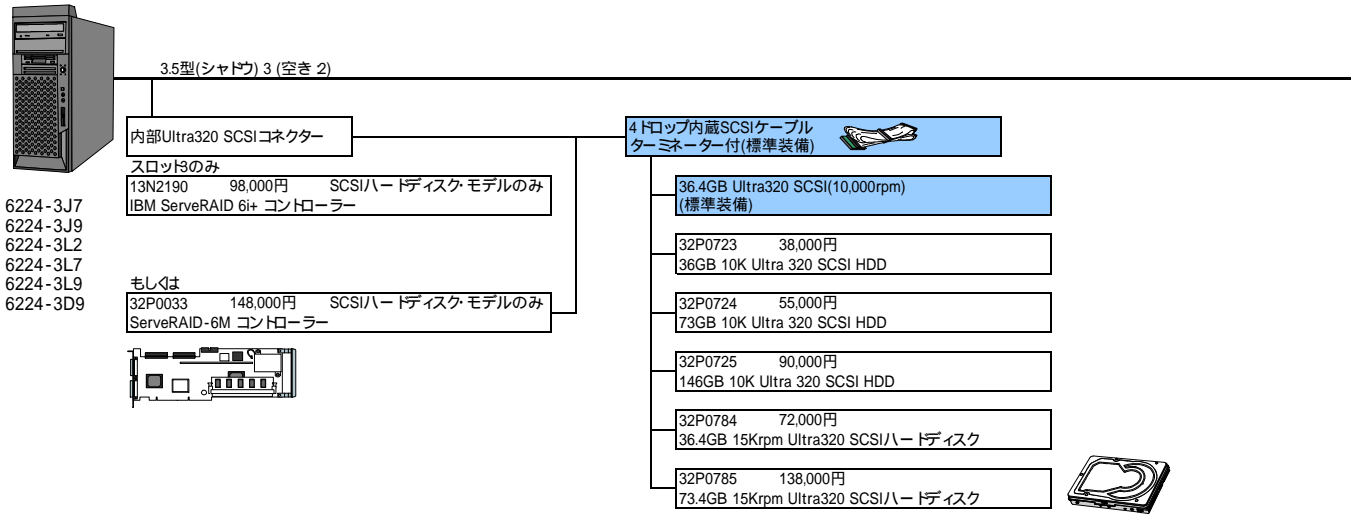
3.5型(シャドウ) 3 (空き 2)

内部Ultra320 SCSIコネクター

スロット3のみ
13N2190 98,000円 SCSIハードディスク･モデルのみ
IBM ServeRAID 6i+ コントローラー

6224-3J7
6224-3J9
6224-3L2
6224-3L7
6224-3L9
6224-3D9

もしくは
32P0033 148,000円 SCSIハードディスク･モデルのみ
ServeRAID-6M コントローラー

4ドロップ内蔵SCSIケーブル
ターミネーター付(標準装備)

36.4GB Ultra320 SCSI(10,000rpm)
(標準装備)

32P0723 38,000円
36GB 10K Ultra 320 SCSI HDD

32P0724 55,000円
73GB 10K Ultra 320 SCSI HDD

32P0725 90,000円
146GB 10K Ultra 320 SCSI HDD

32P0784 72,000円
36.4GB 15Krpm Ultra320 SCSIハードディスク

32P0785 138,000円
73.4GB 15Krpm Ultra320 SCSIハードディスク